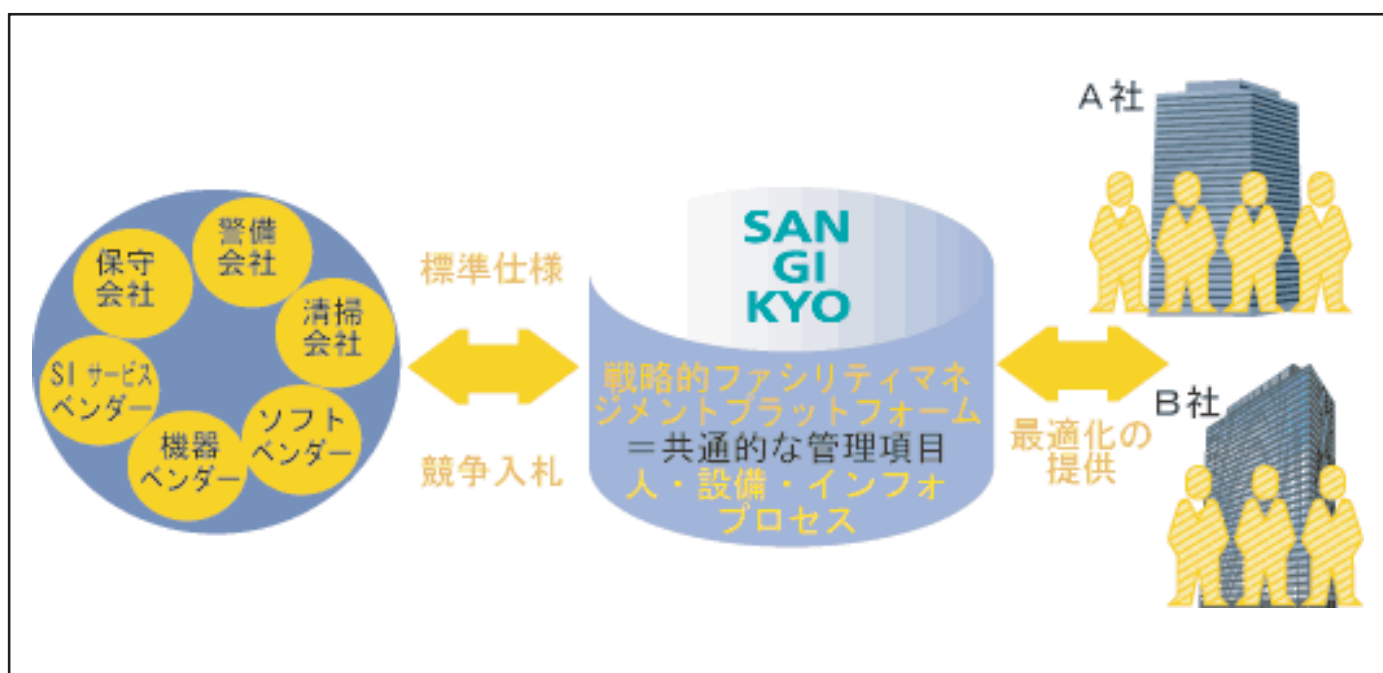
保守
会社

警備
会社

清掃
会社

SI サービス
ベンダー

ソフト
ベンダー

機器
ベンダー

標準仕様

競争入札

SAN
GI
KYO

戦略的ファシリティマネジメントプラットフォーム
＝共通的な管理項目
人・設備・インフォ
プロセス

最適化の
提供

A 社

B 社